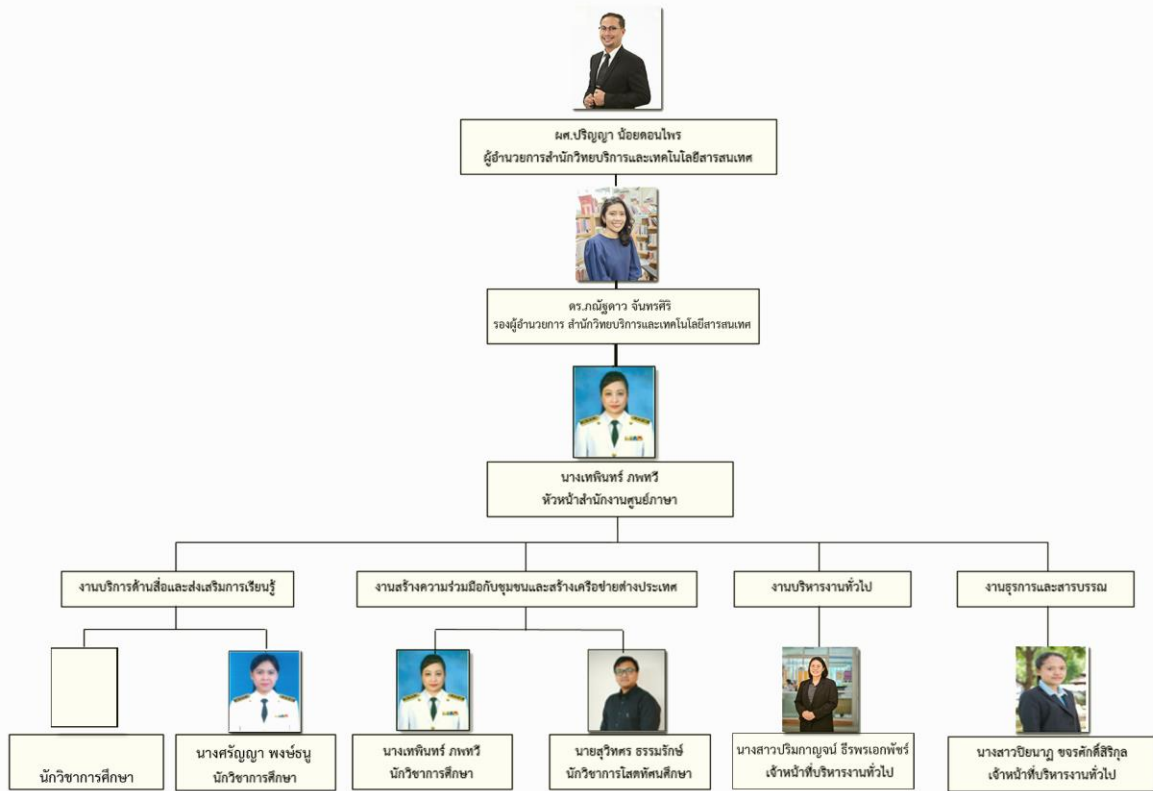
ผศ.ปริญญา น้อยดอนไพร
ผู้อำนวยการสำนักวิทยบริการและเทคโนโลยีสารสนเทศ

ดร.ภณิชดาว จันทรศิริ
รองผู้อำนวยการ สำนักวิทยบริการและเทคโนโลยีสารสนเทศ

นางเทพินทร์ ภพทวี
หัวหน้าสำนักงานศูนย์ภาษา

งานบริการด้านสื่อและส่งเสริมการเรียนรู้

งานสร้างความร่วมมือกับชุมชนและสร้างเครือข่ายต่างประเทศ

งานบริหารงานทั่วไป

งานธุรการและสารบรรณ

นักวิชาการศึกษา

นางศรัญญา พงษ์ธนู
นักวิชาการศึกษา

นางเทพินทร์ ภพทวี
นักวิชาการศึกษา

นายสุวิทศร ธรรมรักษ์
นักวิชาการโสตทัศนศึกษา

นางสาวปริมกาญจน์ ธีรพรเอกพัชร์
เจ้าหน้าที่บริหารงานทั่วไป

นางสาวปิยนาฏ ขจรศักดิ์สิริกุล
เจ้าหน้าที่บริหารงานทั่วไป